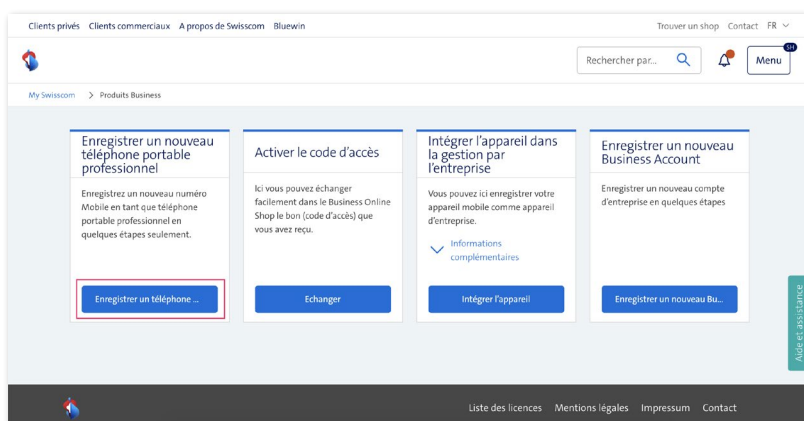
Clients privés Clients commerciaux A propos de Swisscom Bluewin

Trouver un shop Contact FR

Rechercher par...

SH

Menu

My Swisscom > Produits Business

Enregistrer un nouveau téléphone portable professionnel

Enregistrez un nouveau numéro Mobile en tant que téléphone portable professionnel en quelques étapes seulement.

Enregistrer un téléphone ...

Activer le code d'accès

Ici vous pouvez échanger facilement dans le Business Online Shop le bon (code d'accès) que vous avez reçu.

Echanger

Intégrer l'appareil dans la gestion par l'entreprise

Vous pouvez ici enregistrer votre appareil mobile comme appareil d'entreprise.

Informations complémentaires

Intégrer l'appareil

Enregistrer un nouveau Business Account

Enregistrez un nouveau compte d'entreprise en quelques étapes

Enregistrer un nouveau Bu...

Aide et assistance

Liste des licences Mentions légales Impressum Contact